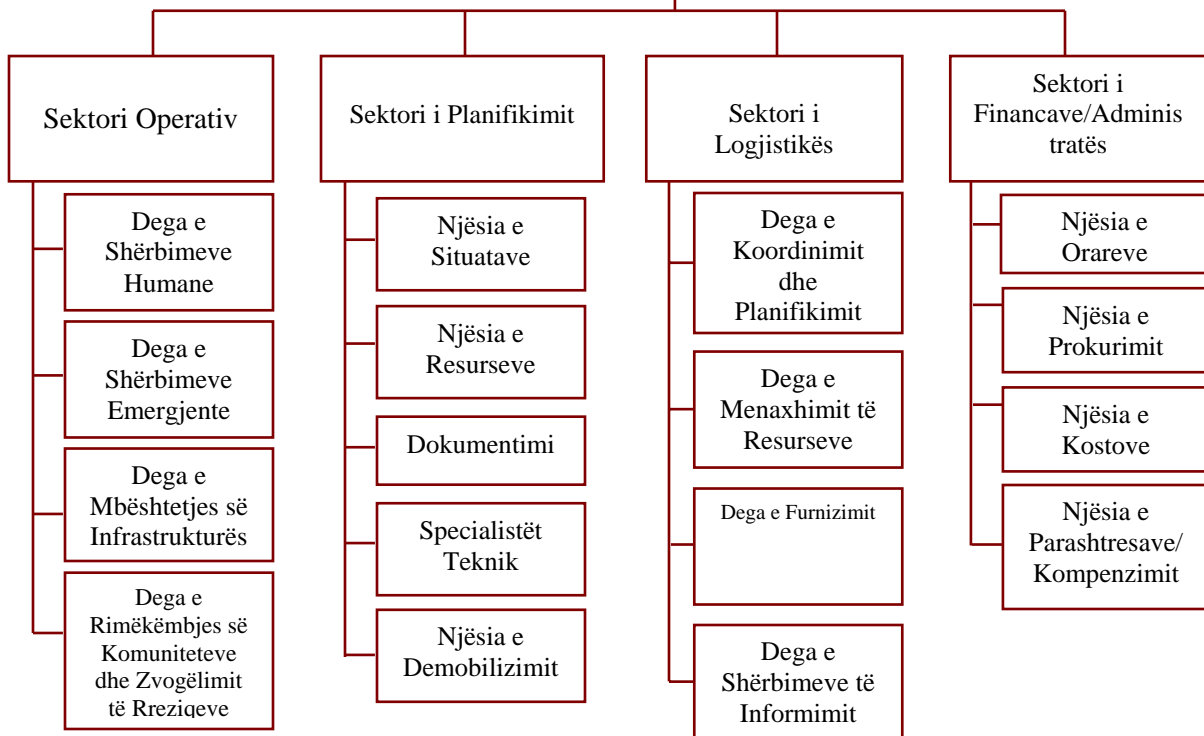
Sektori Operativ

Dega e Shërbimeve Humane

Dega e Shërbimeve Emergjente

Dega e Mbështetjes së Infrastrukturës

Dega e Rimëkëmbjes së Komuniteteve dhe Zvogëlimit të Rrezigeve

Sektori i Planifikimit

Njësia e Situatave

Njësia e Resurseve

Dokumentimi

Specialistët Teknik

Njësia e Demobilizimit

Sektori i Logjistikës

Dega e Koordinimit dhe Planifikimit

Dega e Menaxhimit të Resurseve

Dega e Furnizimit

Dega e Shërbimeve të Informimit

Sektori i Financave/Administratës

Njësia e Orareve

Njësia e Prokurimit

Njësia e Kostove

Njësia e Parashtresave/ Kompenzimit